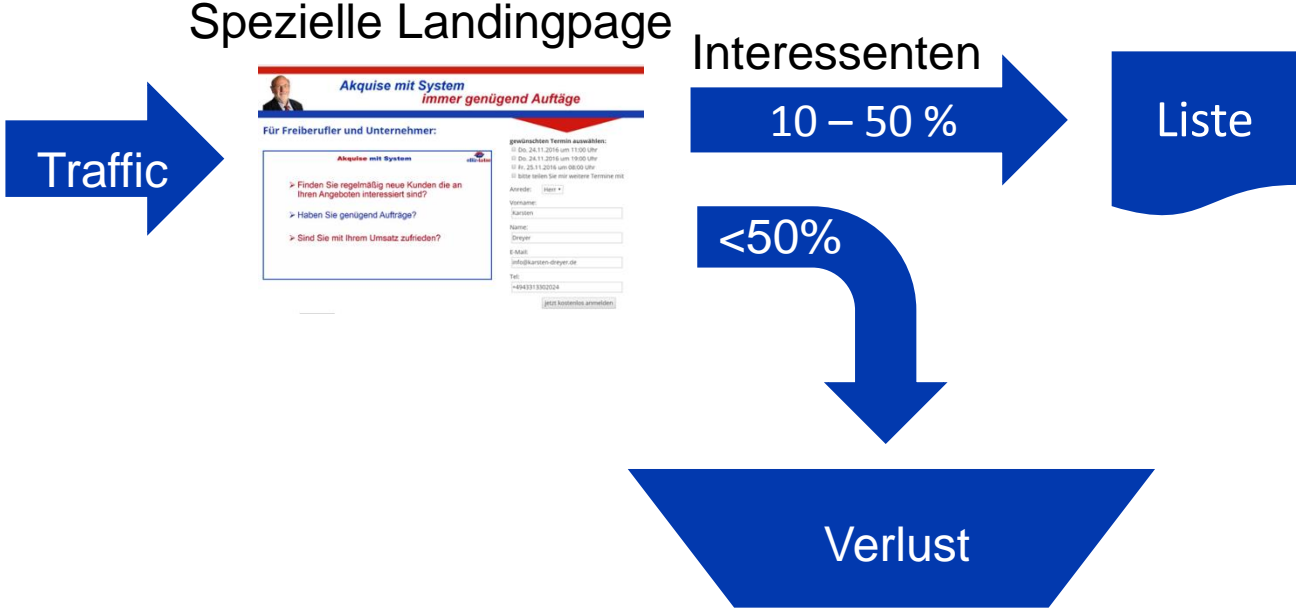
Spezielle Landingpage

Traffic

Akquise mit System
immer genügend Aufträge

Für Freiberufler und Unternehmer:

Akquise mit System

➢ Finden Sie regelmäßig neue Kunden die an Ihren Angeboten interessiert sind?

➢ Haben Sie genügend Aufträge?

➢ Sind Sie mit Ihrem Umsatz zufrieden?

gewünschten Termin auswählen:
Do. 24.11.2016 um 11:00 Uhr
Do. 24.11.2016 um 19:00 Uhr
Fr. 25.11.2016 um 08:00 Uhr
bitte teilen Sie mir weitere Termine mit
Anrede: Herr
Vorname:
Karsten
Name:
Dreyer
E-Mail:
info@karsten-dreyer.de
Tel:
+4943313302024
jetzt kostenlos anmelden

Interessenten

10 – 50 %

Liste

<50%

Verlust